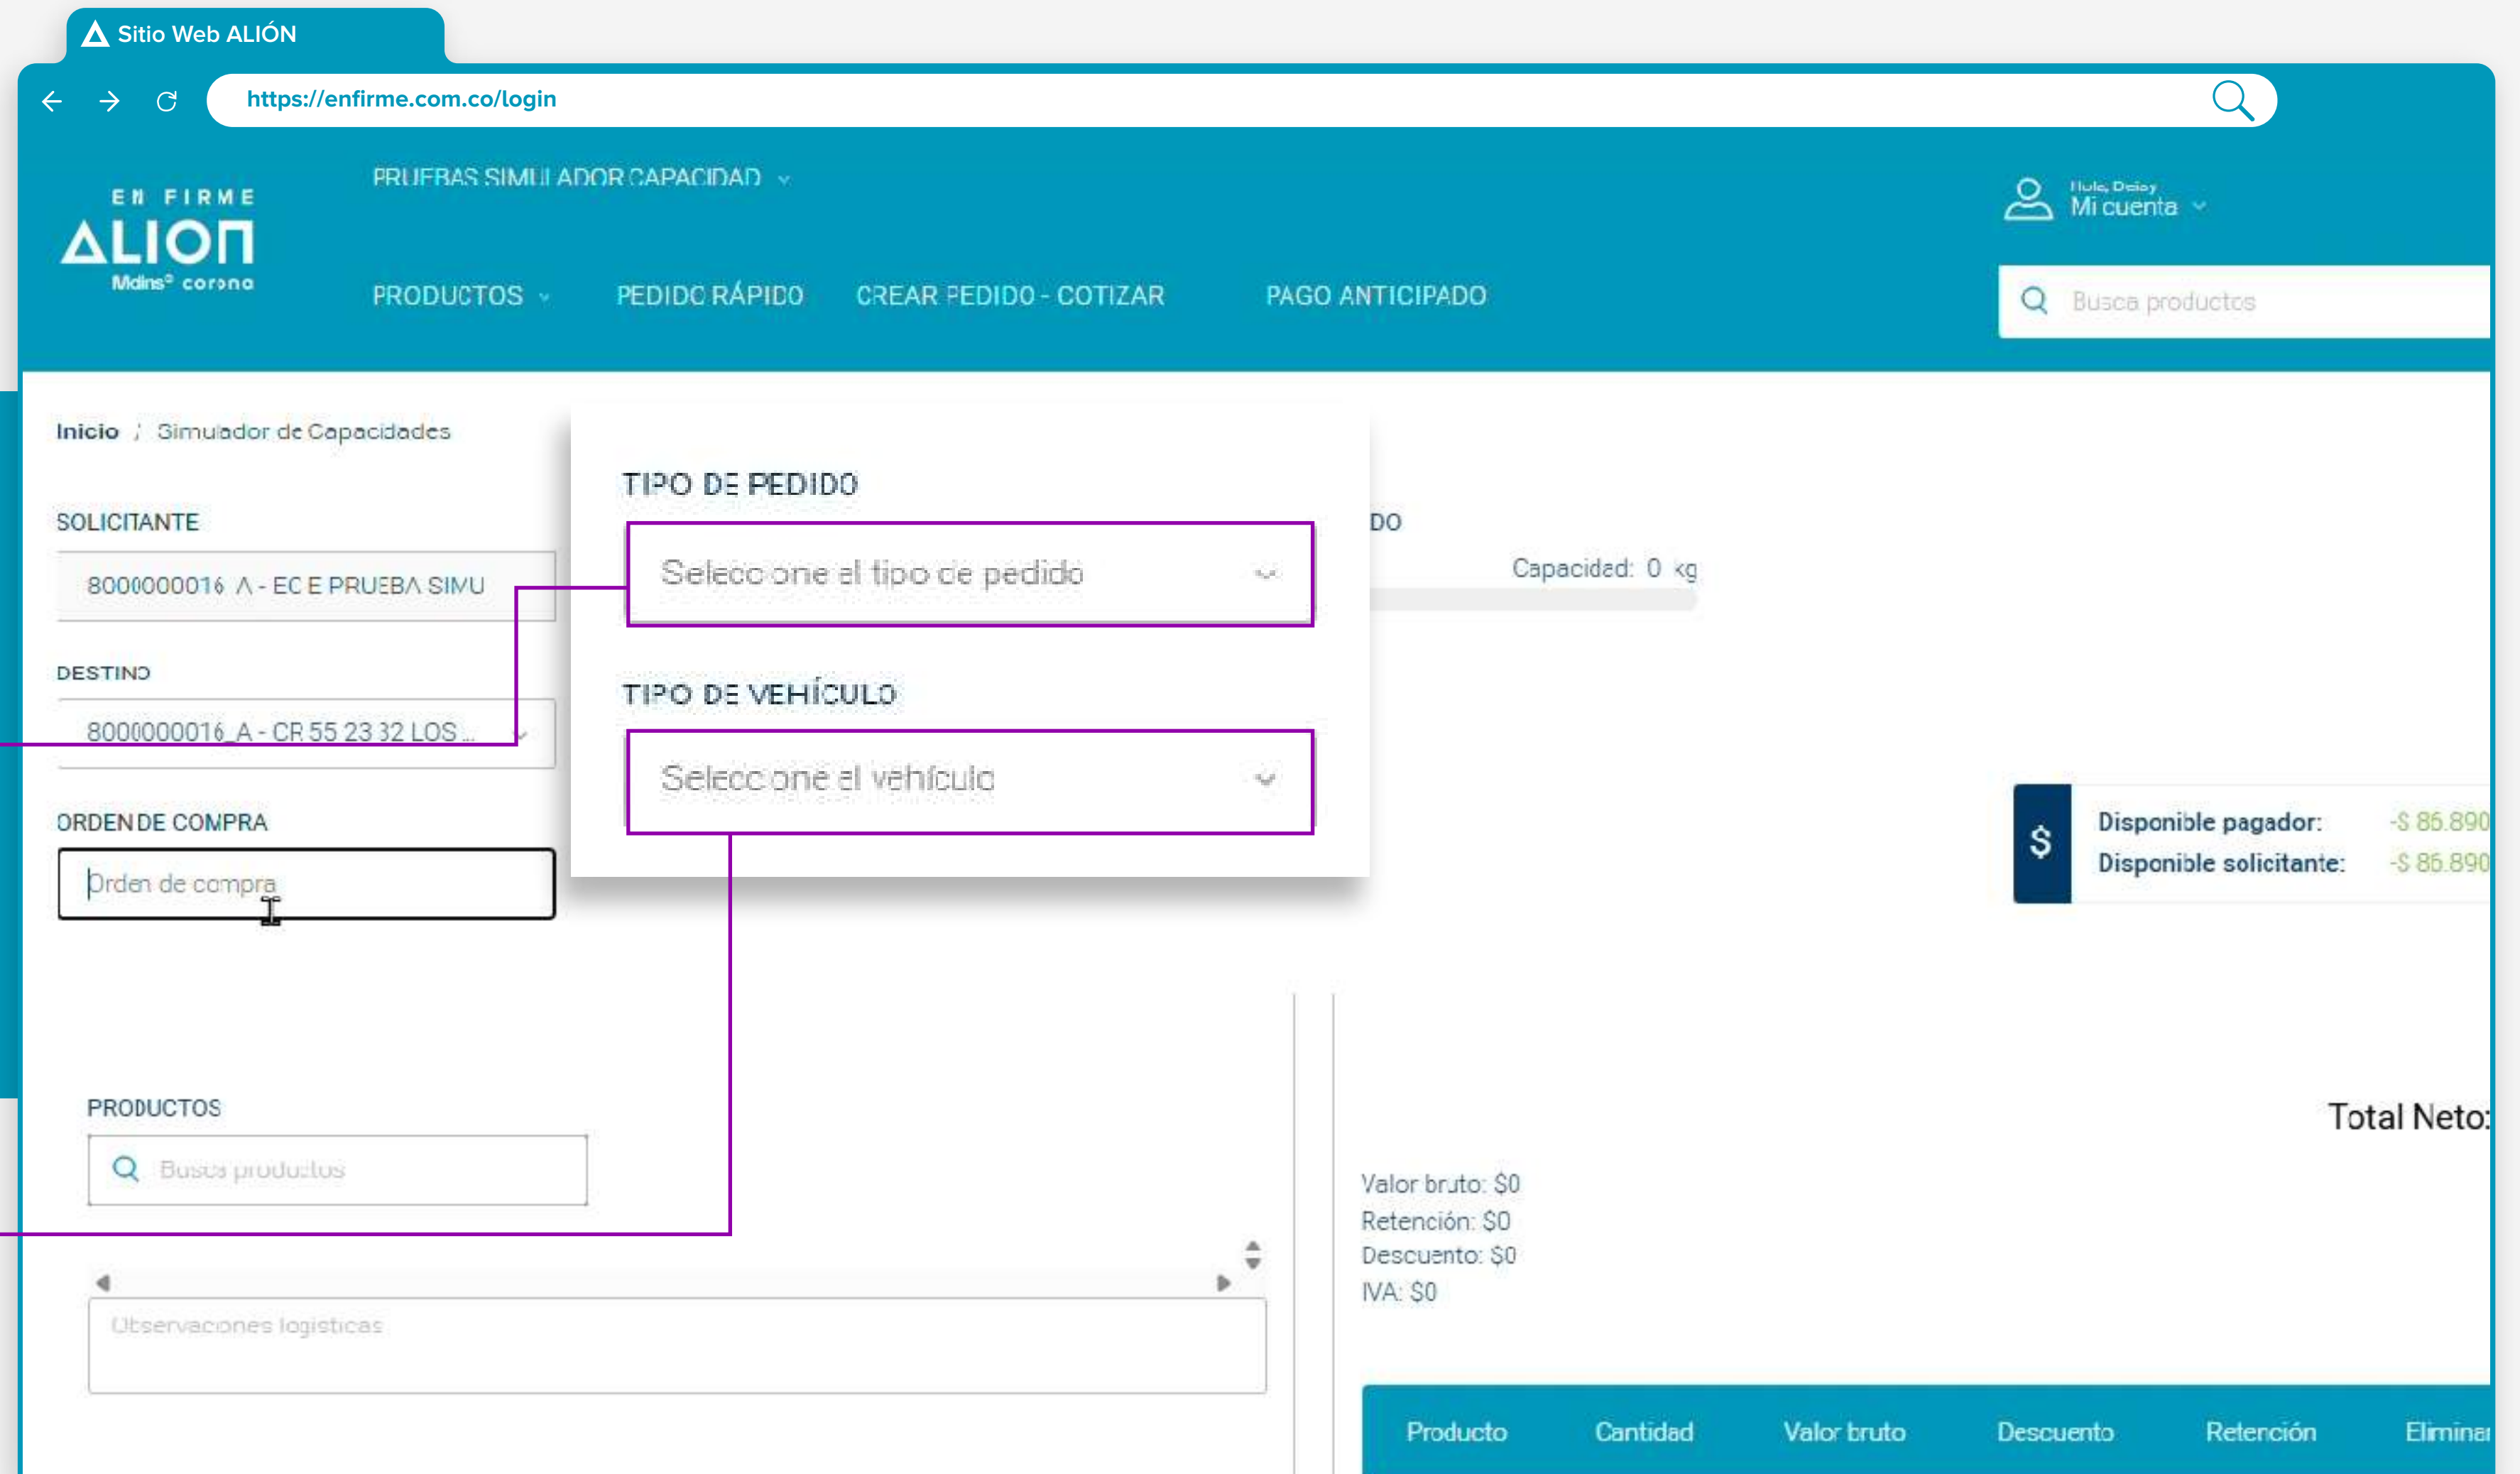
Sitio Web ALIÓN

https://enfirme.com.co/login

EN FIRME ALION Mdins® corona

PRUEBAS SIMULADOR CAPACIDAD

Hola, Daisy
Mi cuenta

PRODUCTOS PEDIDO RÁPIDO CREAR PEDIDO - COTIZAR PAGO ANTICIPADO

Busca productos

Inicio / Simulador de Capacidades

SOLICITANTE
8000000016_A - ECE PRUEBA SIMU

DESTINO
8000000016_A - CR 55 23 32 LOS ...

ORDEN DE COMPRA
Orden de compra

TIPO DE PEDIDO
Seleccione el tipo de pedido

TIPO DE VEHÍCULO
Seleccione el vehículo

DO
Capacidad: 0 kg

$ Disponible pagador: -$ 86.890
Disponible solicitante: -$ 86.890

PRODUCTOS
Busca productos

Observaciones logisticas

Total Neto:

Valor bruto: $0
Retención: $0
Descuento: $0
IVA: $0

| Producto | Cantidad | Valor bruto | Descuento | Retención | Eliminar |
|---|---|---|---|---|---|